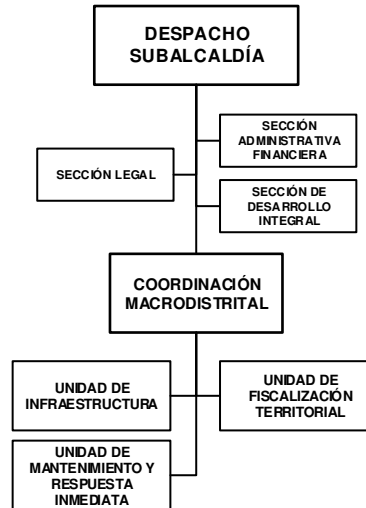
DESPACHO SUBALCALDÍA

SECCIÓN ADMINISTRATIVA FINANCIERA

SECCIÓN LEGAL

SECCIÓN DE DESARROLLO INTEGRAL

COORDINACIÓN MACRODISTRITAL

UNIDAD DE INFRAESTRUCTURA

UNIDAD DE FISCALIZACIÓN TERRITORIAL

UNIDAD DE MANTENIMIENTO Y RESPUESTA INMEDIATA